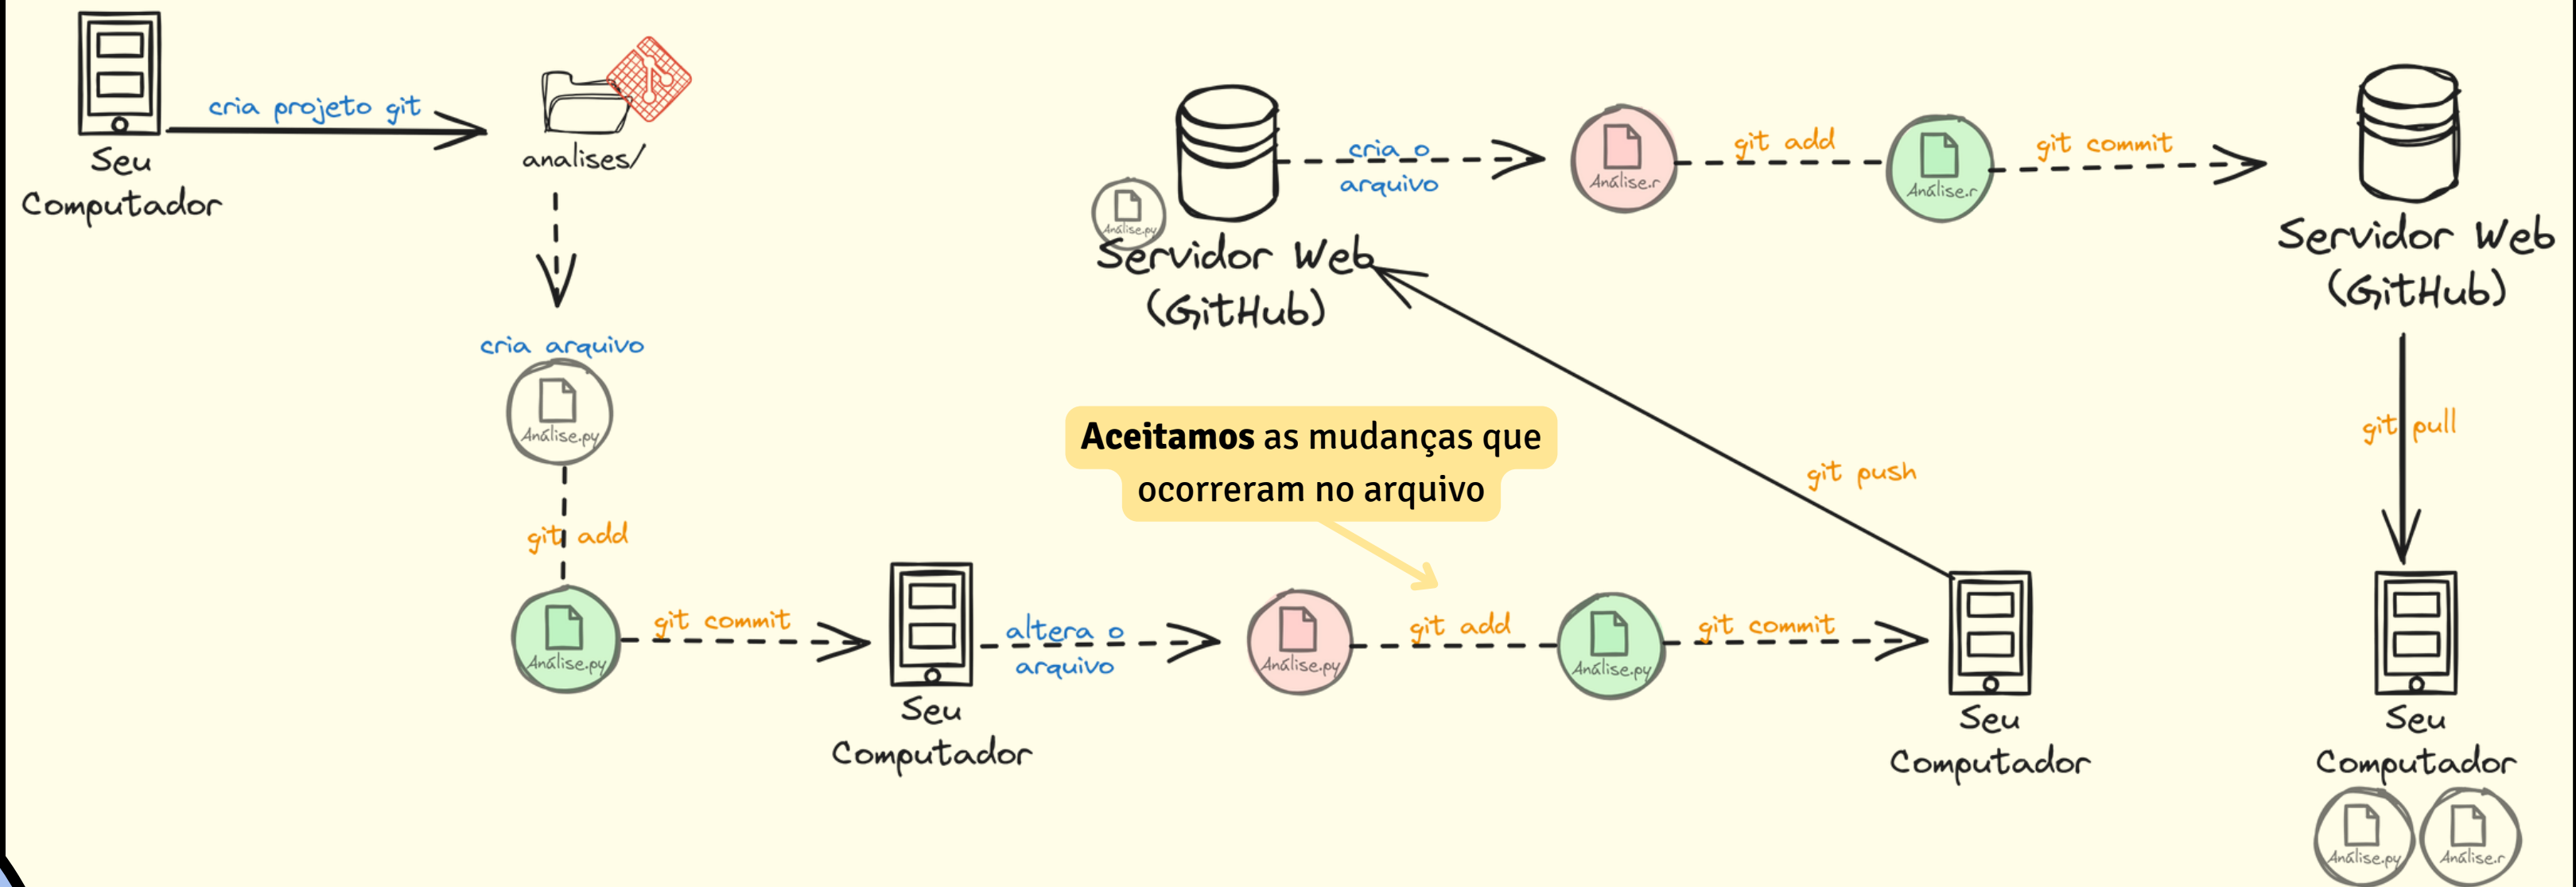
Seu Computador

cria projeto git

analises/

cria arquivo

Análise.py

git add

Análise.py

git commit

Seu Computador

altera o arquivo

Análise.py

git add

Análise.py

git commit

Seu Computador

Aceitamos as mudanças que ocorreram no arquivo

git push

Análise.py

Servidor Web (GitHub)

cria o arquivo

Análise.r

git add

Análise.r

git commit

Servidor Web (GitHub)

git pull

Seu Computador

Análise.py

Análise.r